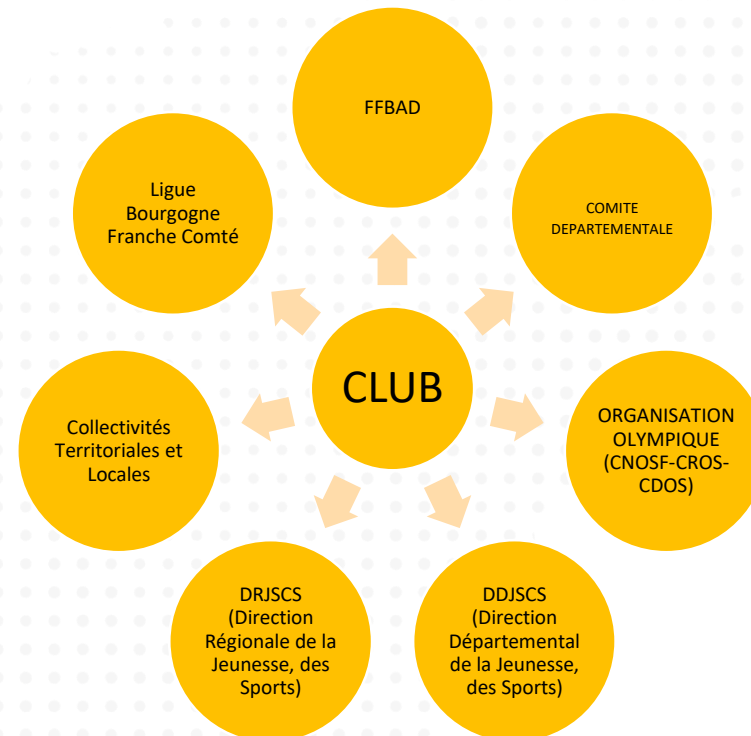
FFBAD

Ligue Bourgogne Franche Comté

COMITE DEPARTEMENTALE

CLUB

Collectivités Territoriales et Locales

ORGANISATION OLYMPIQUE (CNOSF-CROS-CDOS)

DRJSCS (Direction Régionale de la Jeunesse, des Sports)

DDJSCS (Direction Départemental de la Jeunesse, des Sports)